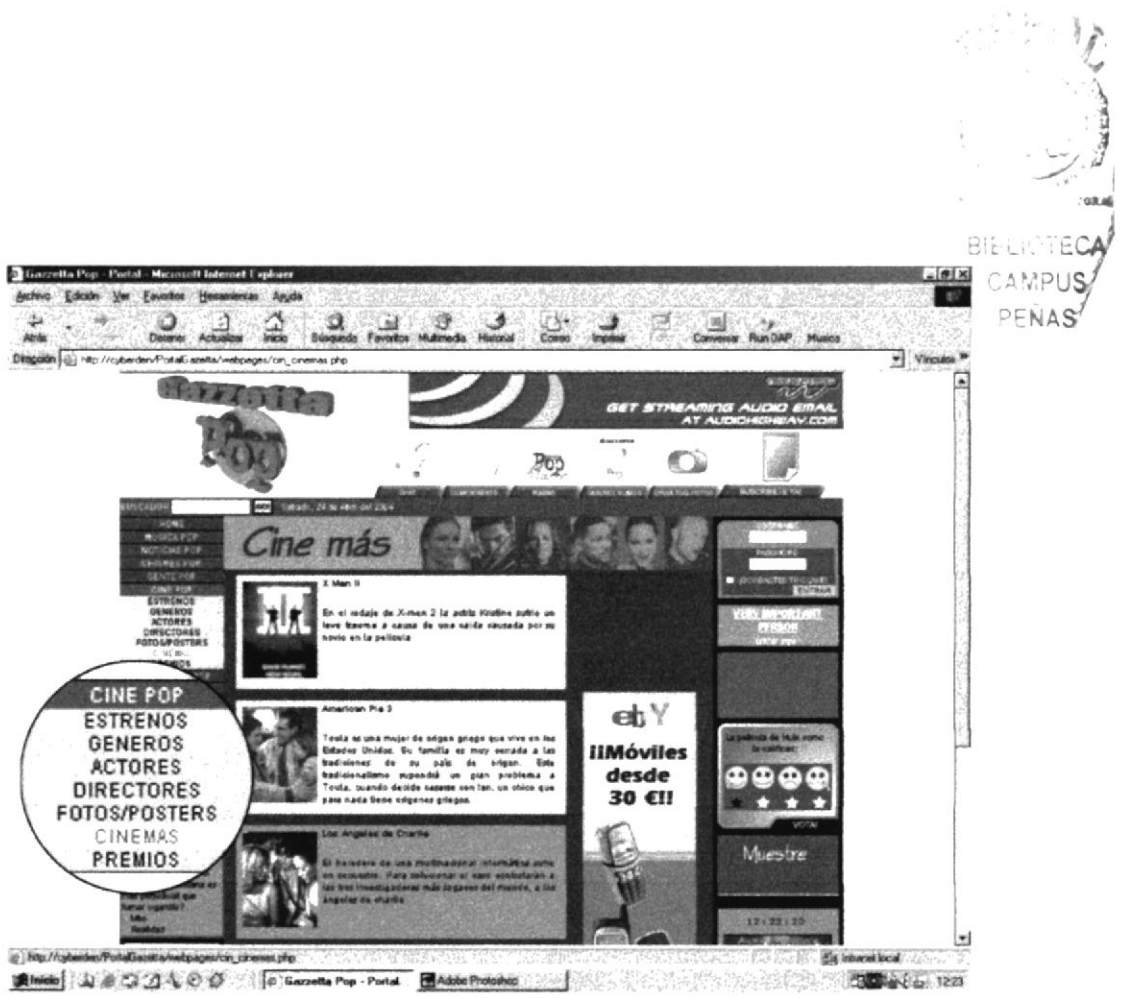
BIBLIOTECA CAMPUS PEÑAS

Gazzetta Pop - Portal - Microsoft Internet Explorer

Archivo Edición Ver Favoritos Herramientas Ayuda

Atrás Detener Actualizar Inicio Búsqueda Favoritos Multimedia Historial Correo Imprimir Conversar Run DAP Musica

Dirección http://cyberden/PortalGazzetta/webpages/cin_cinemas.php Vínculos

Gazzetta Pop

GET STREAMING AUDIO EMAIL AT AUDIOHIGHWAY.COM

Pop

Sábado, 24 de Abril del 2004

HOME
MUSICA POP
NOTICIAS POP
CHISMES POP
GENTE POP
CINE POP
ESTRENOS
GENEROS
ACTORES
DIRECTORES
FOTOS/POSTERS
CINEMAS
PREMIOS

Cine más

X Men II

En el rodaje de X-men 2 la actriz Kristine sufrio un leve trauma a causa de una caida causada por su novio en la pelicula

American Pie 3

Toula es una mujer de origen griego que vive en los Estados Unidos. Su familia es muy cerrada a las tradiciones de su país de origen. Este tradicionalismo supondrá un gran problema a Toula, cuando decide casarse con Ian, un chico que para nada tiene orígenes griegos.

Los Angeles de Charlie

El heredero de una multinacional informática sufre un secuestro. Para solucionar el caso contratarán a las tres investigadoras más jóvenes del mundo, a los ángeles de charlie

ebY
¡¡Móviles desde 30 €!!

VERY IMPORTANT PERSON

ENTRAR

Muestre

VOTAR

12:22:20

CINE POP
ESTRENOS
GENEROS
ACTORES
DIRECTORES
FOTOS/POSTERS
CINEMAS
PREMIOS

http://cyberden/PortalGazzetta/webpages/cin_cinemas.php

Intranet local

Inicio Gazzetta Pop - Portal Adobe Photoshop 12:23